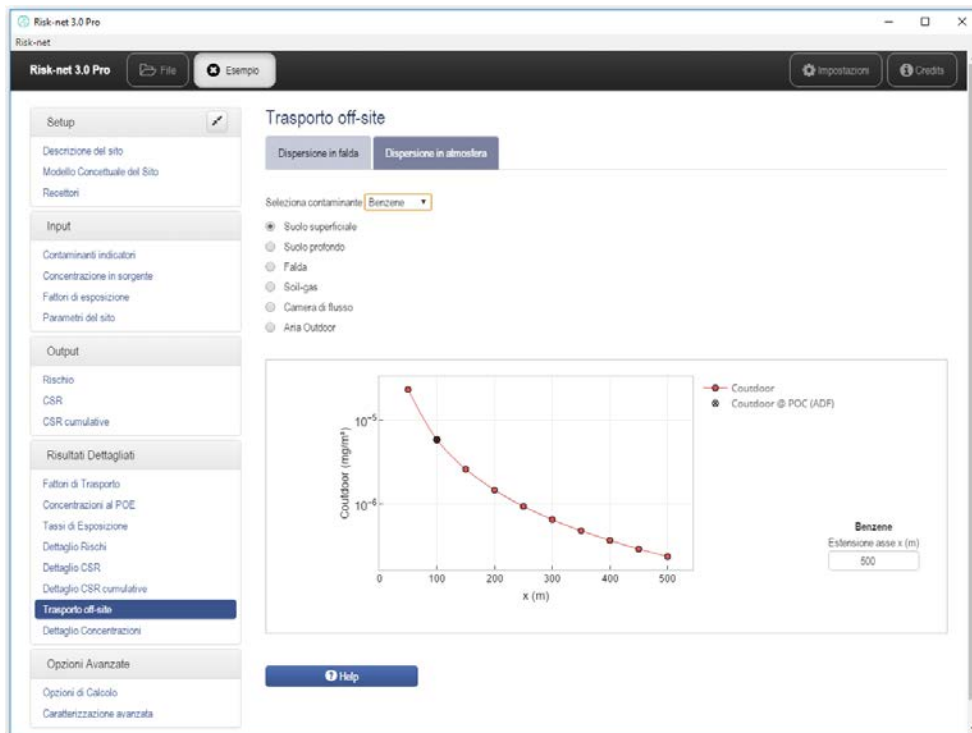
Risk-net 3.0 Pro
Risk-net

Risk-net 3.0 Pro
File
Esempio
Impostazioni
Credits

Setup
Descrizione del sito
Modello Concettuale del Sito
Recettori

Input
Contaminanti indicatori
Concentrazione in sorgente
Fattori di esposizione
Parametri del sito

Output
Rischio
CSR
CSR cumulative

Risultati Dettagliati
Fattori di Trasporto
Concentrazioni al POE
Tassi di Esposizione
Dettaglio Rischi
Dettaglio CSR
Dettaglio CSR cumulative
Trasporto off-site
Dettaglio Concentrazioni

Opzioni Avanzate
Opzioni di Calcolo
Caratterizzazione avanzata

Trasporto off-site
Dispersione in falda
Dispersione in atmosfera

Seleziona contaminante Benzene

Suolo superficiale
Suolo profondo
Falda
Soil-gas
Camera di flusso
Aria Outdoor

Coutdoor (mg/m³)
$10^{-5}$
$10^{-6}$
0
100
200
300
400
500
x (m)

Coutdoor
Coutdoor @ POC (ADF)

Benzene
Estensione asse x (m)
500

Help